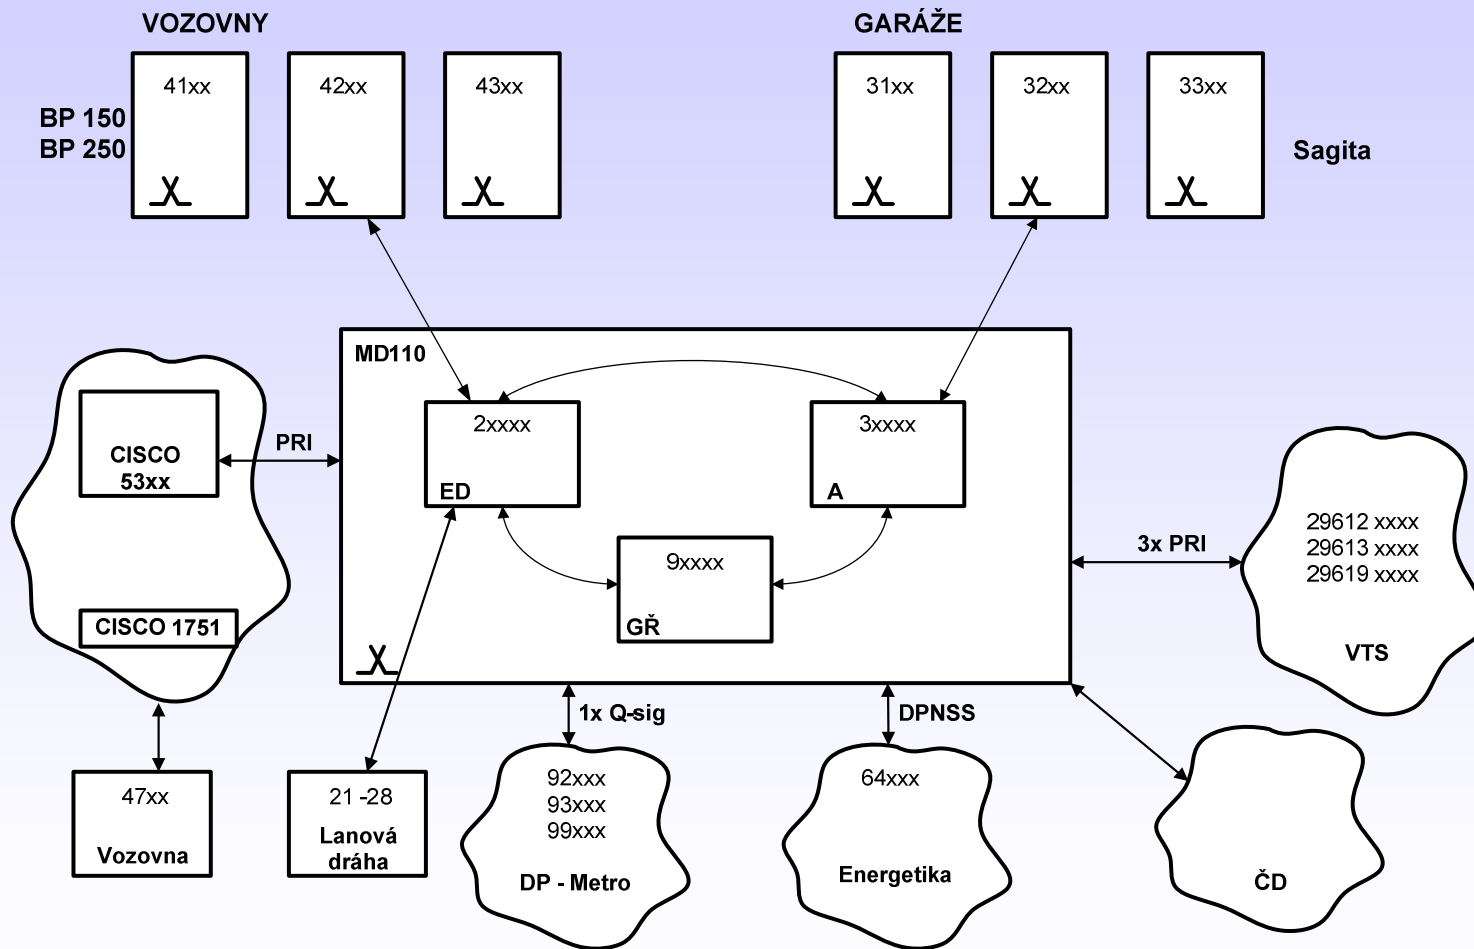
VOZOVNY

BP 150
BP 250

41xx

42xx

43xx

GARÁŽE

31xx

32xx

33xx

Sagita

MD110

2xxxx
ED

3xxxx
A

9xxxx
GŘ

CISCO
53xx

PRI

CISCO 1751

3x PRI

29612 xxxx
29613 xxxx
29619 xxxx

VTS

1x Q-sig

DPNSS

47xx
Vozovna

21 -28
Lanová dráha

92xxx
93xxx
99xxx
DP - Metro

64xxx
Energetika

ČD